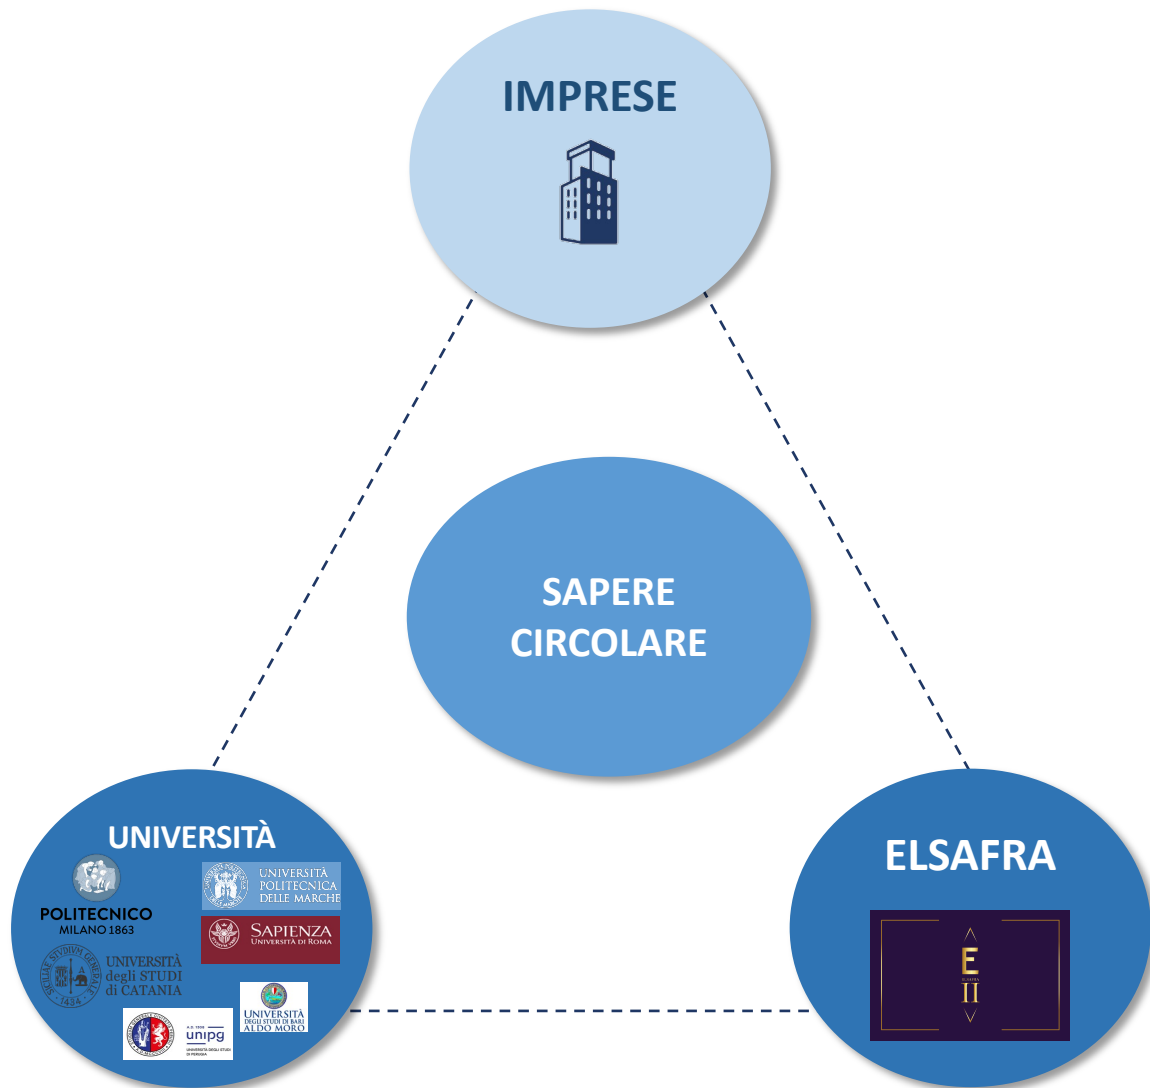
IMPRESE

SAPERE CIRCOLARE

UNIVERSITÀ

POLITECNICO
MILANO 1863

UNIVERSITÀ POLITECNICA DELLE MARCHE

SAPIENZA
UNIVERSITÀ DI ROMA

UNIVERSITÀ degli STUDI di CATANIA

1434

UNIVERSITÀ DEGLI STUDI DI BARI ALDO MORO

unipg
UNIVERSITÀ DEGLI STUDI DI PERUGIA

ELSAFRA

E
II